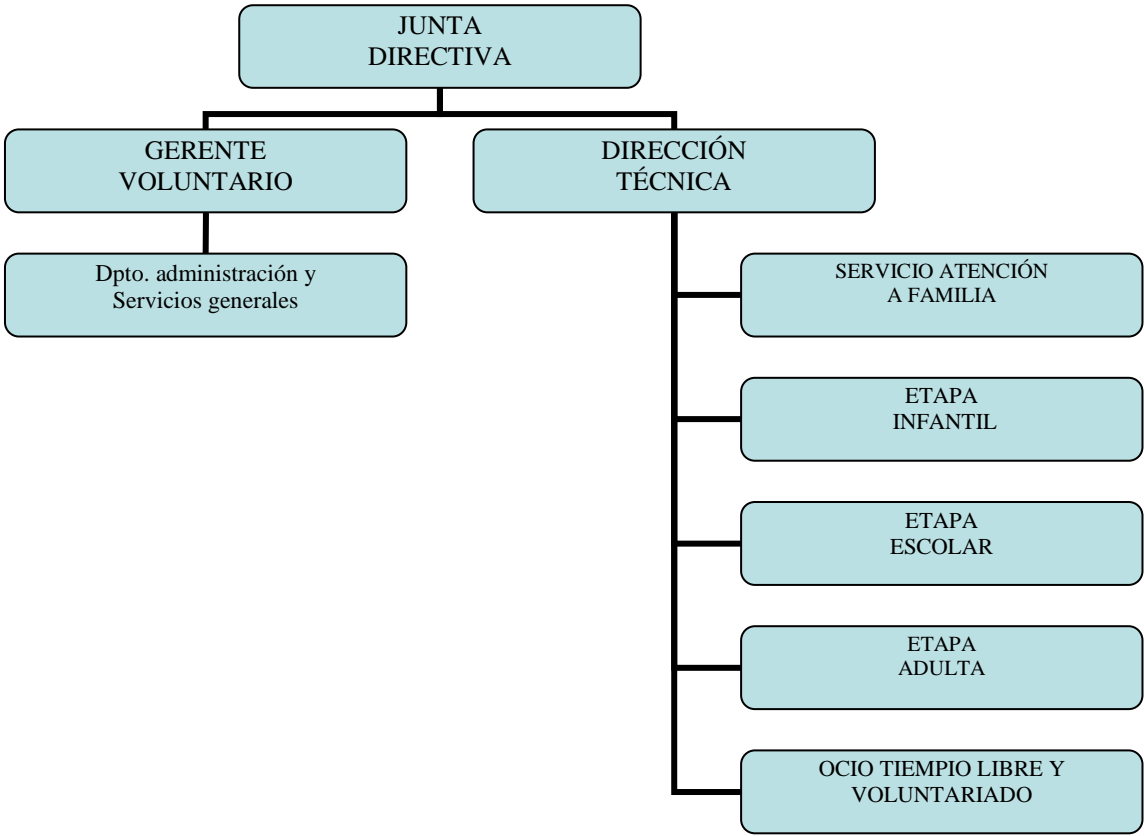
JUNTA DIRECTIVA

GERENTE VOLUNTARIO

DIRECCIÓN TÉCNICA

Dpto. administración y Servicios generales

SERVICIO ATENCIÓN A FAMILIA

ETAPA INFANTIL

ETAPA ESCOLAR

ETAPA ADULTA

OCIO TIEMPIO LIBRE Y VOLUNTARIADO